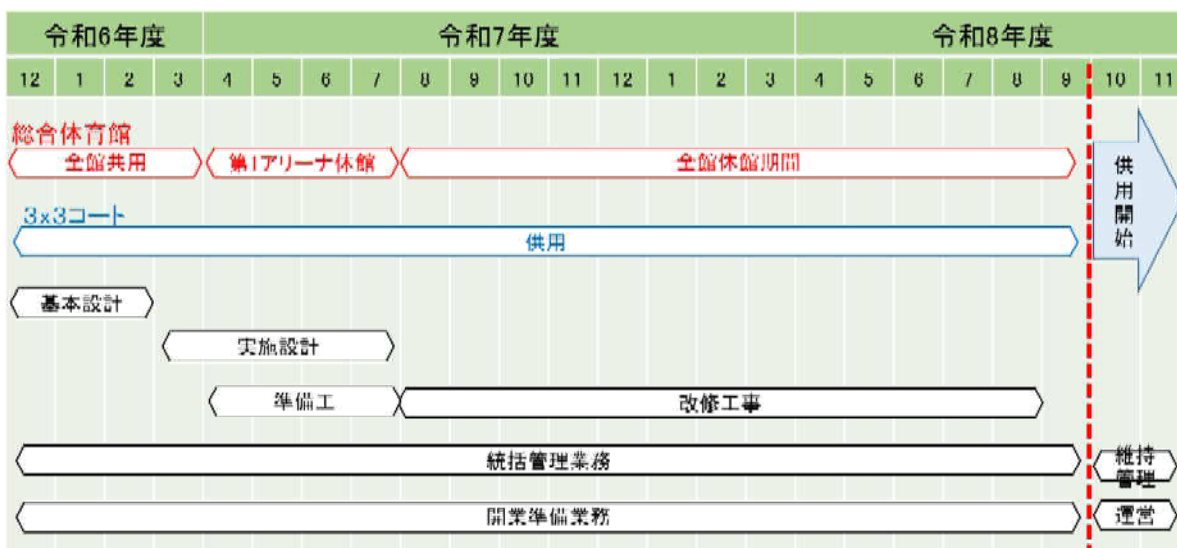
| 令和6年度 | | | | 令和7年度 | | | | | | | | | | | | 令和8年度 | | | | | | | |
|---|---|---|---|---|---|---|---|---|---|---|---|---|---|---|---|---|---|---|---|---|---|---|---|
| 12 | 1 | 2 | 3 | 4 | 5 | 6 | 7 | 8 | 9 | 10 | 11 | 12 | 1 | 2 | 3 | 4 | 5 | 6 | 7 | 8 | 9 | 10 | 11 |

総合体育館
全館共用
第1アリーナ休館
全館休館期間

3x3コート
供用

供用開始

基本設計
実施設計
準備工
改修工事
統括管理業務
維持管理
開業準備業務
運営